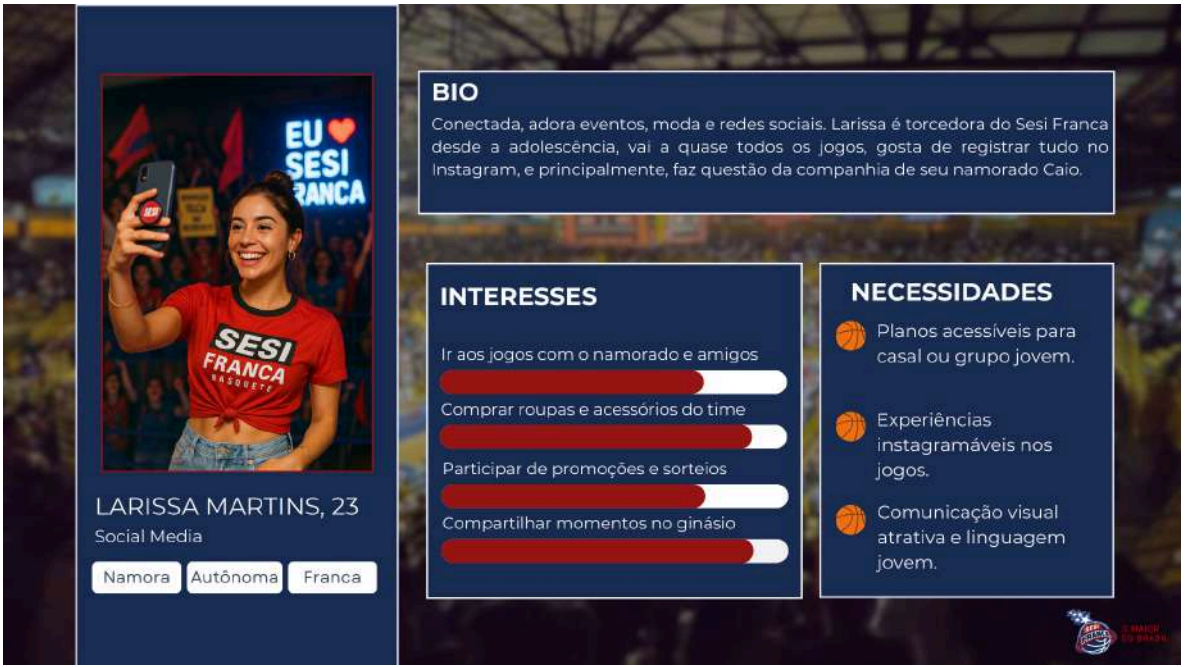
EU ❤
SESI
FRANCA

SESI FRANCA BASQUETE

LARISSA MARTINS, 23
Social Media

Namora
Autônoma
Franca

BIO
Conectada, adora eventos, moda e redes sociais. Larissa é torcedora do Sesi Franca desde a adolescência, vai a quase todos os jogos, gosta de registrar tudo no Instagram, e principalmente, faz questão da companhia de seu namorado Caio.

INTERESSES
Ir aos jogos com o namorado e amigos
Comprar roupas e acessórios do time
Participar de promoções e sorteios
Compartilhar momentos no ginásio

NECESSIDADES
Planos acessíveis para casal ou grupo jovem.
Experiências instagramáveis nos jogos.
Comunicação visual atrativa e linguagem jovem.

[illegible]